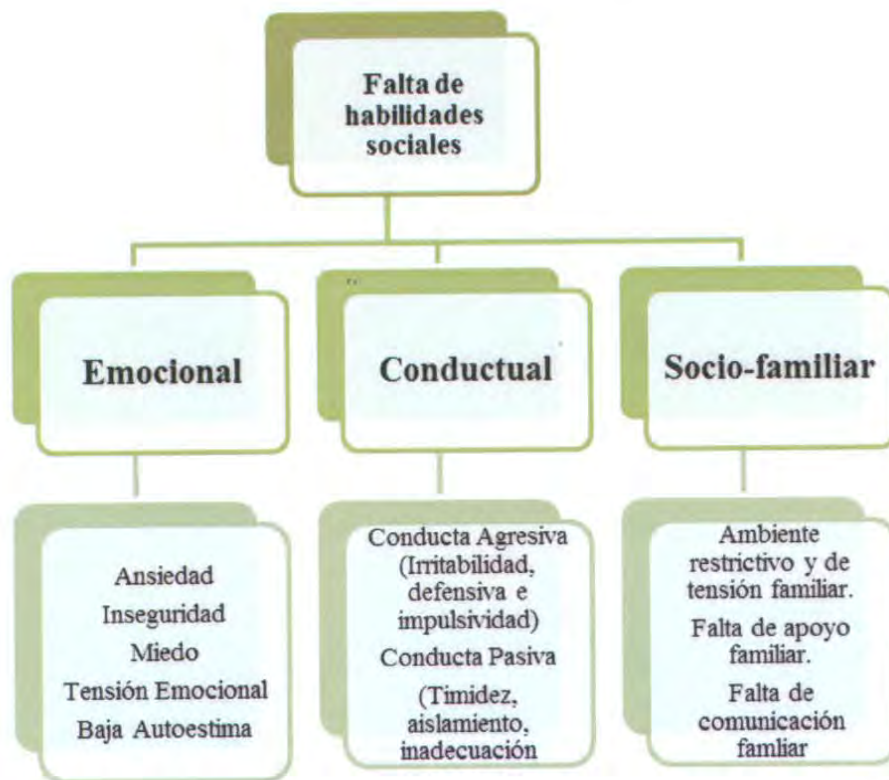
Falta de habilidades sociales

Emocional

Conductual

Socio-familiar

Ansiedad
Inseguridad
Miedo
Tensión Emocional
Baja Autoestima

Conducta Agresiva (Irritabilidad, defensiva e impulsividad)
Conducta Pasiva
(Timidez, aislamiento, inadecuación

Ambiente restrictivo y de tensión familiar.
Falta de apoyo familiar.
Falta de comunicación famliar